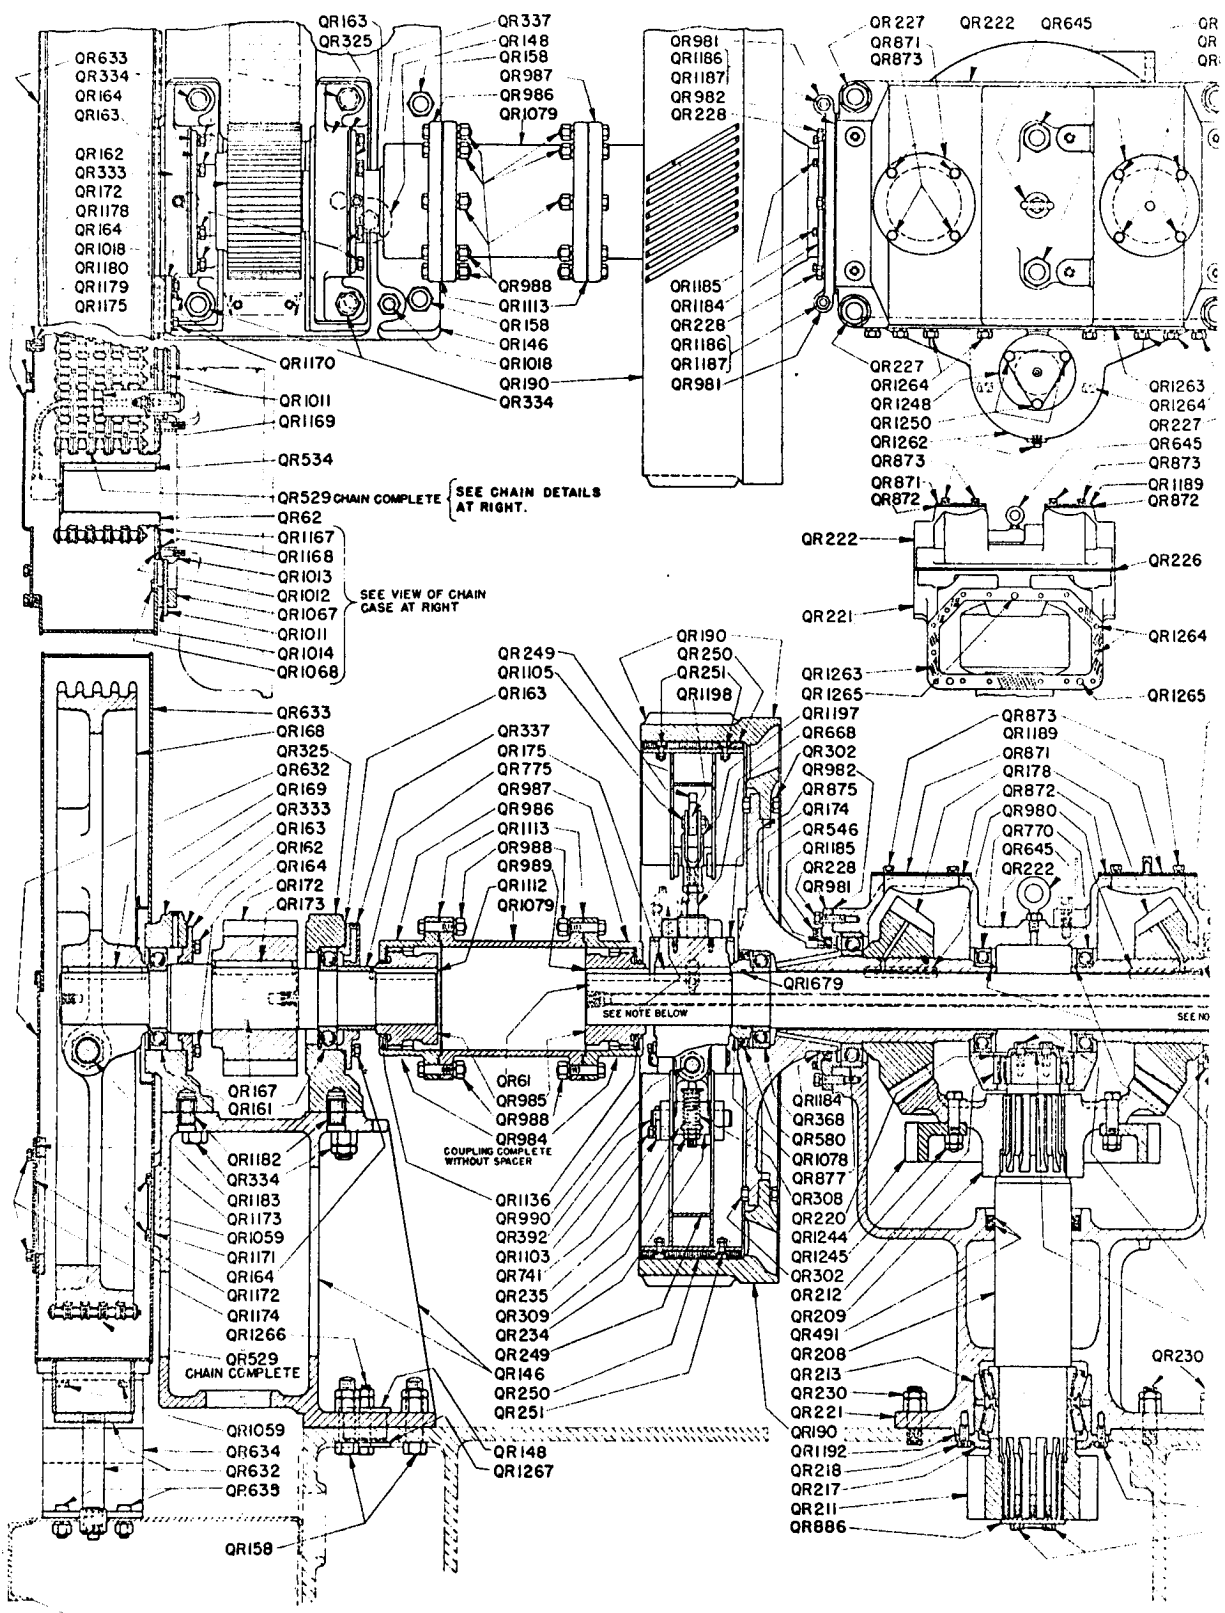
QR633
QR334
QR164
QR163
QR162
QR333
QR172
QR1178
QR164
QR1018
QR1180
QR1179
QR1175

QR163
QR325

QR337
QR148
QR158
QR987
QR986
QR1079

QR988
QR1113
QR158
QR146
QR1018
QR190
QR334

QR1170
QR1011
QR1169
QR534
QR529 CHAIN COMPLETE
SEE CHAIN DETAILS AT RIGHT.
QR62
QR1167
QR1168
QR1013
QR1012
QR1067
QR1011
QR1014
QR1068
SEE VIEW OF CHAIN CASE AT RIGHT

QR981
QR1186
QR1187
QR982
QR228

QR1185
QR1184
QR228
QR1186
QR1187
QR981

QR227
QR871
QR873
QR222
QR645
QR
QR
QR

QR227
QR1264
QR1248
QR1250
QR1262
QR873
QR871
QR872

QR1263
QR1264
QR227
QR645
QR873
QR1189
QR872

QR222
QR226
QR221
QR1264
QR1263
QR1265
QR1265

QR633
QR168
QR325
QR632
QR169
QR333
QR163
QR162
QR164
QR172
QR173

QR249
QR1105
QR163
QR337
QR175
QR775
QR987
QR986
QR1113
QR988
QR989
QR1112
QR1079

QR190
QR250
QR251
QR1198

QR1197
QR668
QR302
QR982
QR875
QR174
QR546
QR1185
QR228
QR981

QR873
QR1189
QR871
QR178
QR872
QR980
QR770
QR645
QR222

QR1679
SEE NOTE BELOW
SEE NO

QR167
QR161
QR61
QR985
QR988
QR984
COUPLING COMPLETE WITHOUT SPACER

QR1182
QR334
QR1183
QR1173
QR1059
QR1171
QR164
QR1172
QR1174
QR1266
QR529
CHAIN COMPLETE

QR1136
QR990
QR392
QR1103
QR741
QR235
QR309
QR234
QR249
QR146
QR250
QR251

QR1184
QR368
QR580
QR1078
QR877
QR308
QR220
QR1244
QR1245
QR302
QR212
QR209
QR491
QR208
QR213
QR230
QR221
QR190
QR1192
QR218
QR217
QR211
QR886

QR230

QR1059
QR634
QR632
QR633
QR148
QR1267
QR158